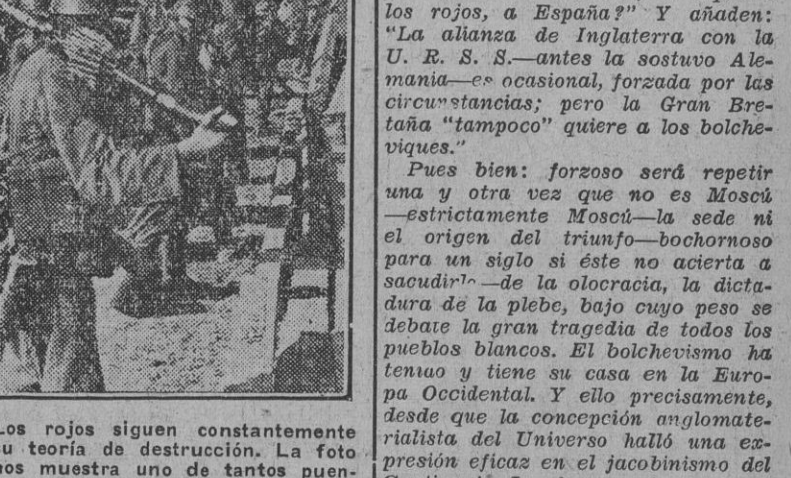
Los rojos siguen constantemente su teoría de destrucción. La foto nos muestra uno de tantos puen-

los rojos, a España?" Y añaden: "La alianza de Inglaterra con la U. R. S. S.—antes la sostuvo Alemania—es ocasional, forzada por las circunstancias; pero la Gran Bretaña "tampoco" quiere a los bolcheviques."

Pues bien: forzoso será repetir una y otra vez que no es Moscú —estrictamente Moscú—la sede ni el origen del triunfo—bochornoso para un siglo si éste no acierta a sacudirlo—de la olocracia, la dictadura de la plebe, bajo cuyo peso se debate la gran tragedia de todos los pueblos blancos. El bolchevismo ha tenido y tiene su casa en la Europa Occidental. Y ello precisamente, desde que la concepción anglomaterialista del Universo halló una expresión eficaz en el jacobinismo del